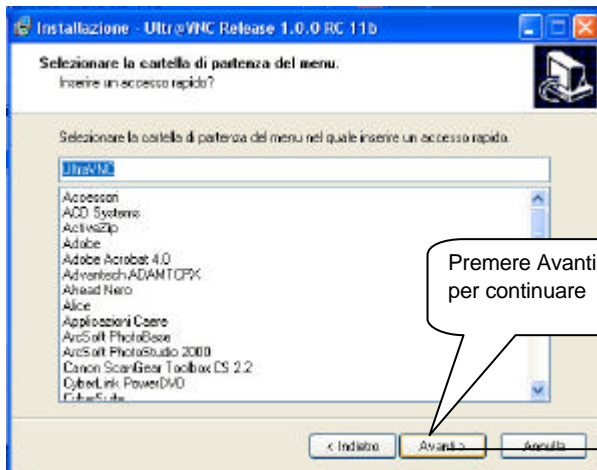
Installazione - UltraVNC Release 1.0.0 RC 11b

Selezionare la cartella di partenza del menu.
Inserire un accesso rapido?

Selezionare la cartella di partenza del menu nel quale inserire un accesso rapido.

UltraVNC

Accessori
ACD Systems
ActivaZip
Adobe
Adobe Acrobat 4.0
Advantech ADAMTCPX
Ahead Nero
Alice
Applicazioni Cable
ArcSoft PhotoBase
ArcSoft PhotoStudio 2000
Canon ScanGear Toolbox CS 2.2
CyberLink PowerDVD
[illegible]

Premere Avanti per continuare

< Indietro
Avanti >
Annulla